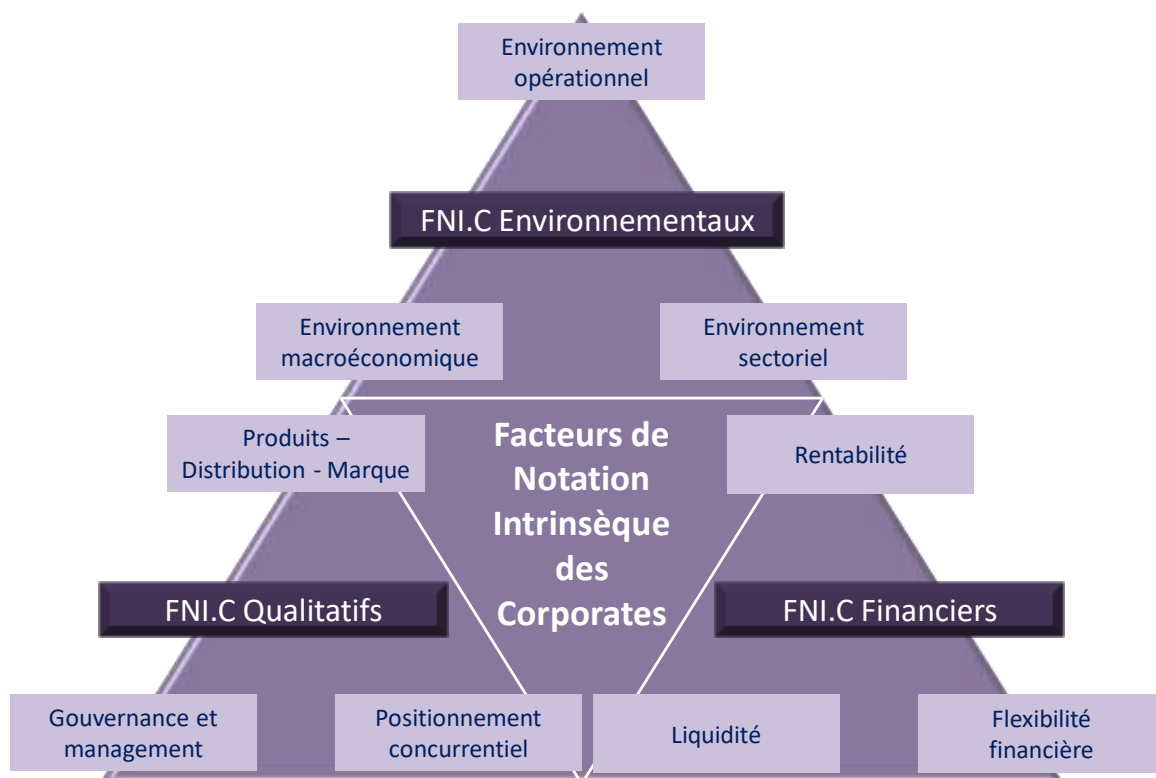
Environnement opérationnel

FNI.C Environnementaux

Environnement macroéconomique

Environnement sectoriel

Produits – Distribution - Marque

Facteurs de Notation Intrinsèque des Corporates

Rentabilité

FNI.C Qualitatifs

FNI.C Financiers

Gouvernance et management

Positionnement concurrentiel

Liquidité

Flexibilité financière